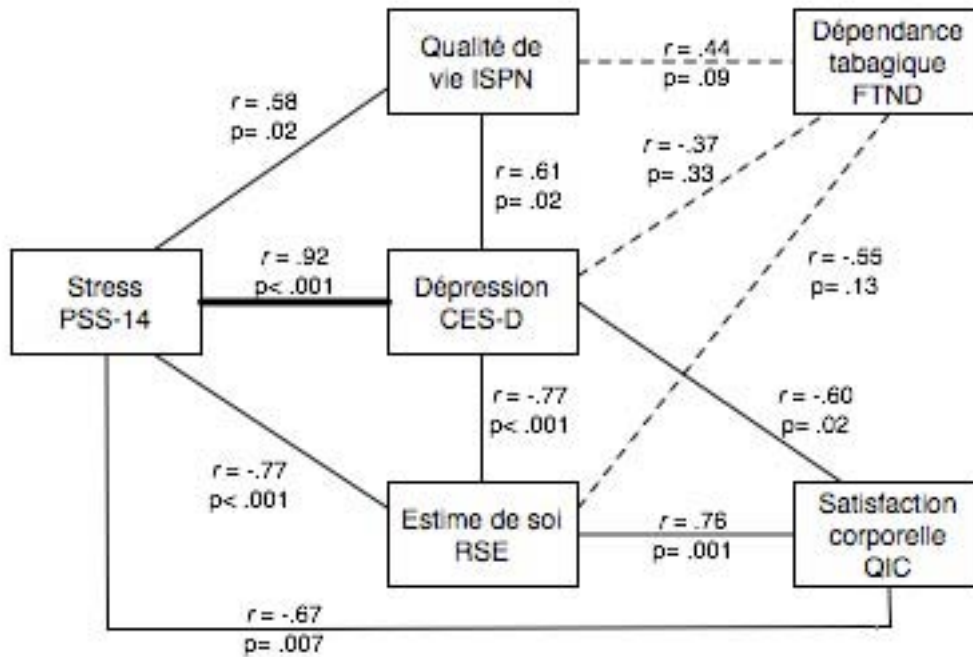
Qualité de vie ISPN

$r$ = .44
p= .09

Dépendance tabagique FTND

$r$ = .58
p= .02

$r$ = .61
p= .02

$r$ = -.37
p= .33

Stress PSS-14

$r$ = .92
p< .001

Dépression CES-D

$r$ = -.55
p= .13

$r$ = -.77
p< .001

$r$ = -.60
p= .02

$r$ = -.77
p< .001

Estime de soi RSE

$r$ = .76
p= .001

Satisfaction corporelle QIC

$r$ = -.67
p= .007